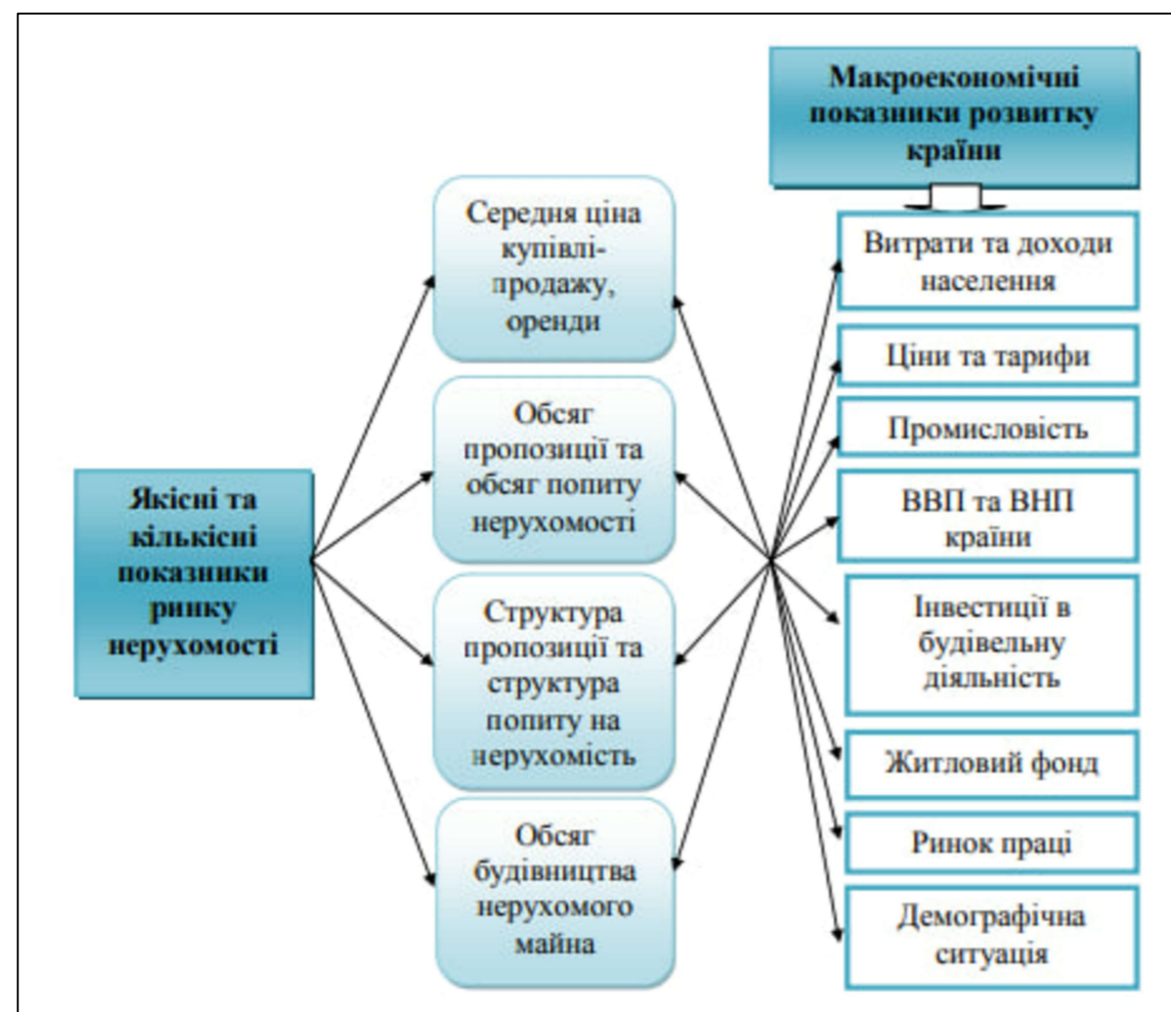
Макроекономічні показники розвитку країни

Якісні та кількісні показники ринку нерухомості

Середня ціна купівлі-продажу, оренди

Обсяг пропозиції та обсяг попиту нерухомості

Структура пропозиції та структура попиту на нерухомість

Обсяг будівництва нерухомого майна

Витрати та доходи населення

Ціни та тарифи

Промисловість

ВВП та ВНП країни

Інвестиції в будівельну діяльність

Житловий фонд

Ринок праці

Демографічна ситуація